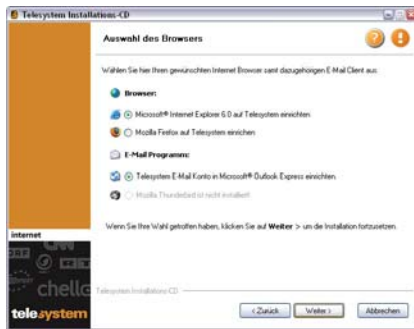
Telesystem Installations-CD

Auswahl des Browsers

Wählen Sie hier Ihren gewünschten Internet Browser samt dazugehörigen E-Mail Client aus:

Browser:

Microsoft® Internet Explorer 6.0 auf Telesystem einrichten

Mozilla Firefox auf Telesystem einrichten

E-Mail Programm:

Telesystem E-Mail Konto in Microsoft® Outlook Express einrichten.

Mozilla Thunderbird ist nicht installiert!

Wenn Sie Ihre Wahl getroffen haben, klicken Sie auf Weiter > um die Installation fortzusetzen.

internet

telesystem

Telesystem Installations-CD

< Zurück

Weiter >

Abbrechen